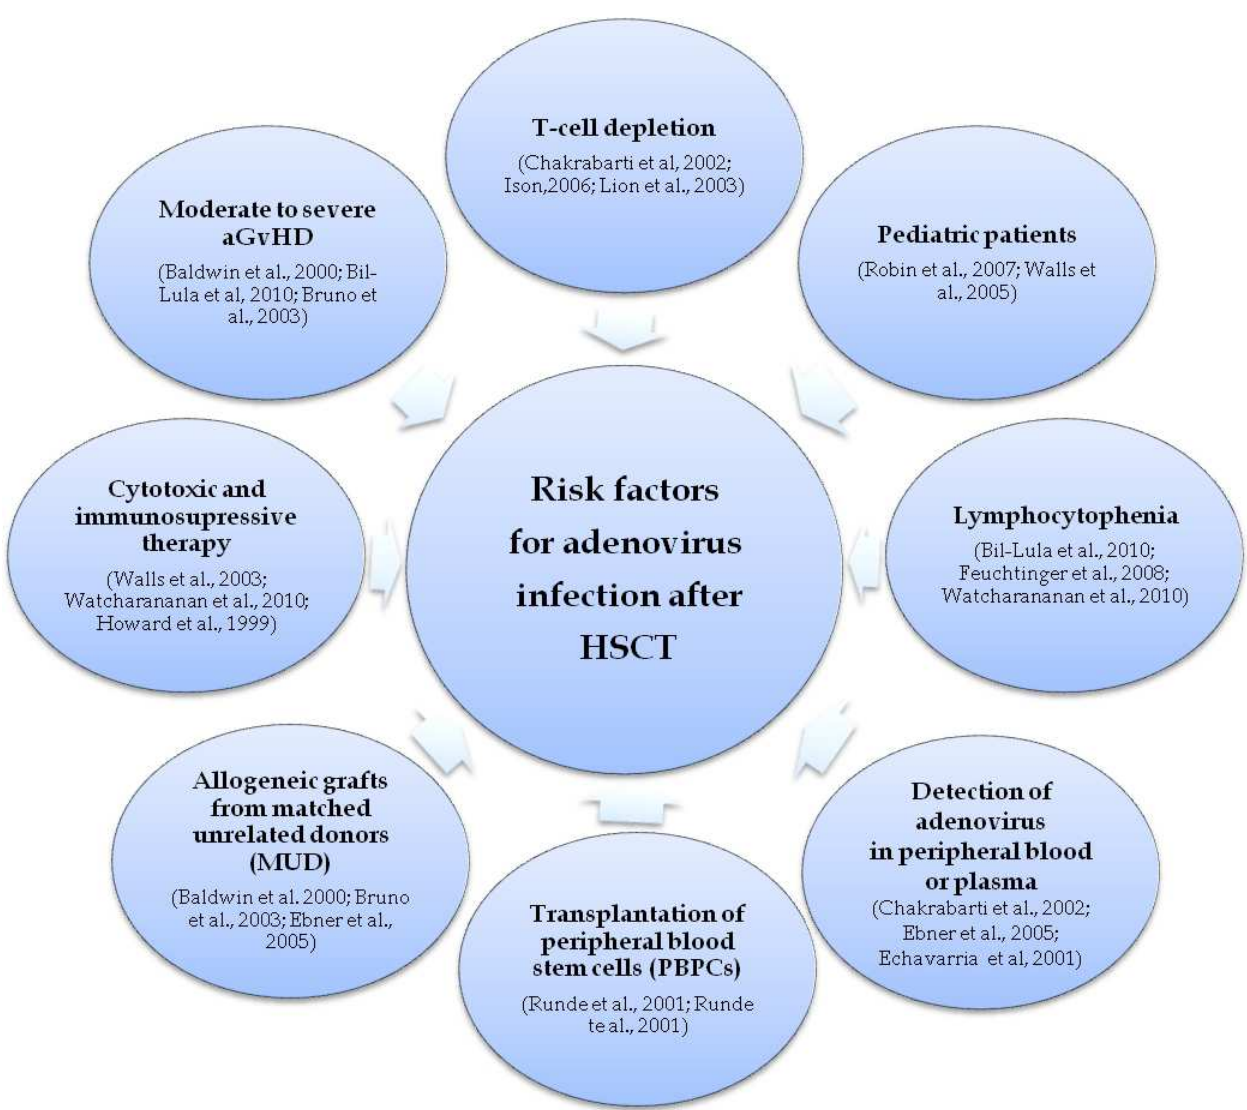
T-cell depletion

(Chakrabarti et al, 2002; Ison,2006; Lion et al., 2003)

Moderate to severe aGvHD

(Baldwin et al., 2000; Bil-Lula et al, 2010; Bruno et al., 2003)

Pediatric patients

(Robin et al., 2007; Walls et al., 2005)

Cytotoxic and immunosupressive therapy

(Walls et al., 2003; Watcharananan et al., 2010; Howard et al., 1999)

Risk factors for adenovirus infection after HSCT

Lymphocytophenia

(Bil-Lula et al., 2010; Feuchtinger et al., 2008; Watcharananan et al., 2010)

Allogeneic grafts from matched unrelated donors (MUD)

(Baldwin et al. 2000; Bruno et al., 2003; Ebner et al., 2005)

Detection of adenovirus in peripheral blood or plasma

(Chakrabarti et al., 2002; Ebner et al., 2005; Echavarria et al, 2001)

Transplantation of peripheral blood stem cells (PBPCs)

(Runde et al., 2001; Runde te al., 2001)